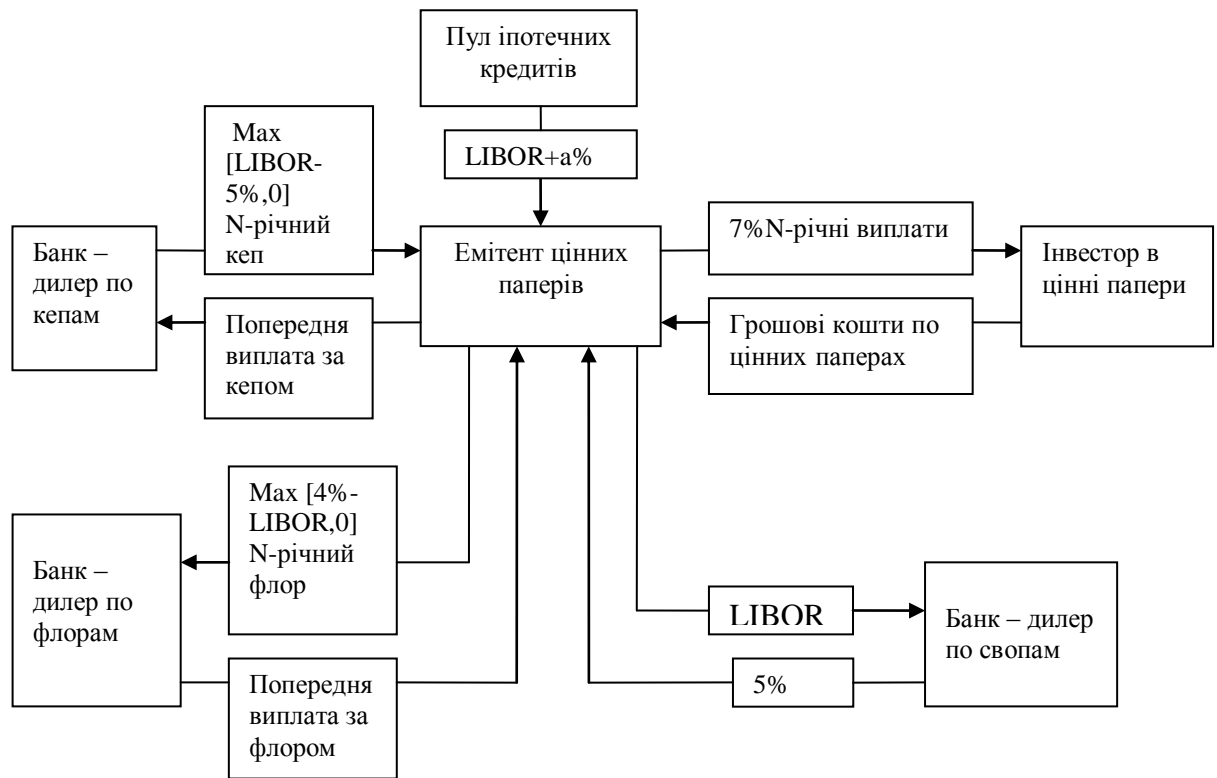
Пул іпотечних кредитів

LIBOR+a%

Max [LIBOR-5%,0] N-річний кеп

Банк – дилер по кепам

Емітент цінних паперів

7%N-річні виплати

Інвестор в цінні папери

Попередня виплата за кепом

Грошові кошти по цінних паперах

Max [4%-LIBOR,0] N-річний флор

Банк – дилер по флорам

LIBOR

Банк – дилер по свопам

Попередня виплата за флором

5%